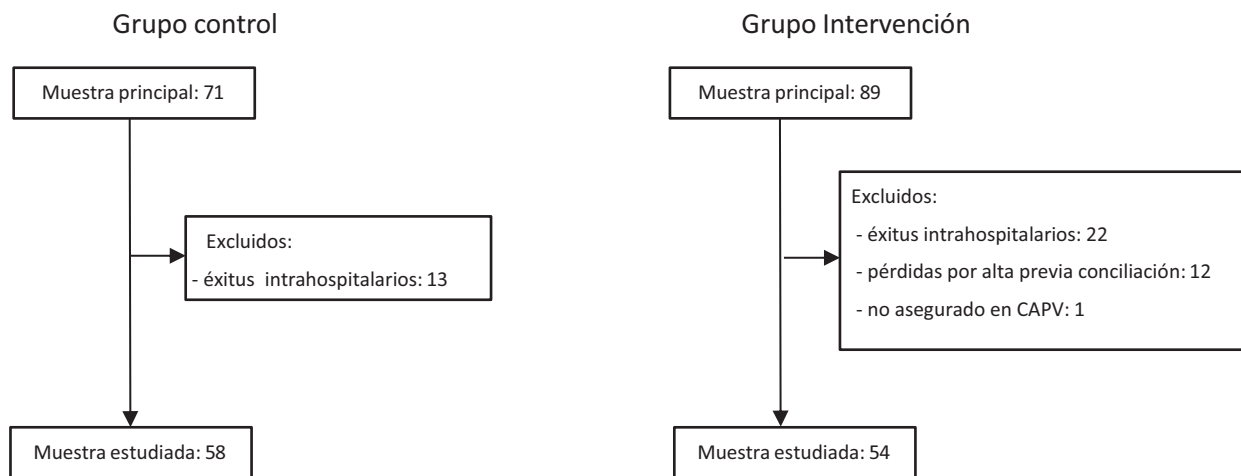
Grupo control

Muestra principal: 71

Excluidos:

- éxitus intrahospitalarios: 13

Muestra estudiada: 58

Grupo Intervención

Muestra principal: 89

Excluidos:

- éxitus intrahospitalarios: 22

- pérdidas por alta previa conciliación: 12

- no asegurado en CAPV: 1

Muestra estudiada: 54